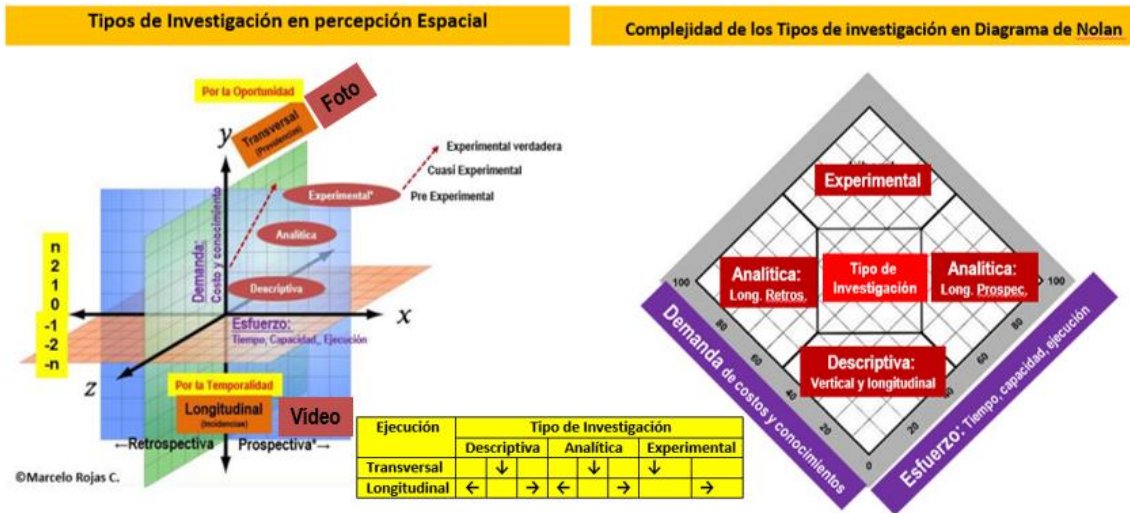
Tipos de Investigación en percepción Espacial

Por la Oportunidad

Transversal (Prevalencia)

Foto

y

Experimental verdadera

Cuasi Experimental

Experimental*

Pre Experimental

Demanda: Costo y conocimiento

Analítica

Descriptiva

n
2
1
0
-1
-2
-n

x

Esfuerzo: Tiempo, Capacidad, Ejecución

z

Por la Temporalidad

Longitudinal (Incidencias)

Video

←Retrospectiva

Prospectiva*→

©Marcelo Rojas C.

<table>
<tr><td rowspan="2">Ejecución</td><td colspan="6">Tipo de Investigación</td></tr>
<tr><td colspan="2">Descriptiva</td><td colspan="2">Analítica</td><td colspan="2">Experimental</td></tr>
<tr><td>Transversal</td><td></td><td>↓</td><td></td><td>↓</td><td>↓</td><td></td></tr>
<tr><td>Longitudinal</td><td>←</td><td>→</td><td>←</td><td>→</td><td></td><td>→</td></tr>
</table>

Complejidad de los Tipos de investigación en Diagrama de Nolan

Experimental

Analítica: Long. Retros.

Tipo de Investigación

Analítica: Long. Prospec.

Descriptiva: Vertical y longitudinal

100

80

60

40

20

0

20

40

60

80

100

Demanda de costos y conocimientos

Esfuerzo: Tiempo, capacidad, ejecución